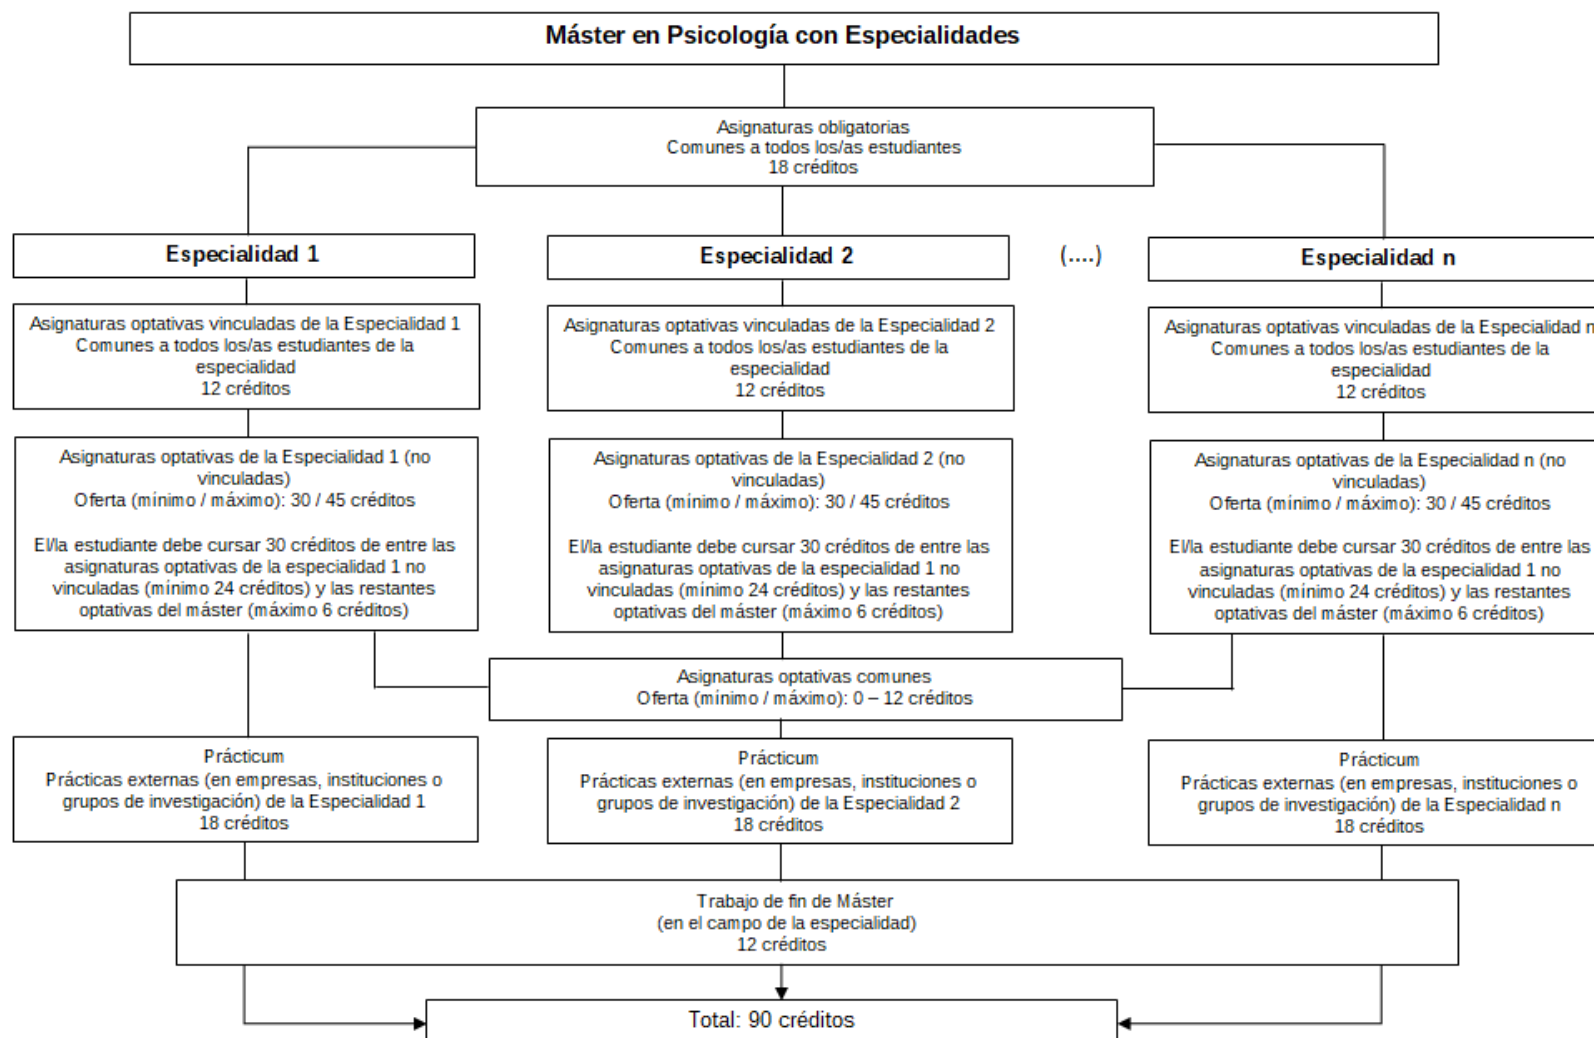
Máster en Psicología con Especialidades

Asignaturas obligatorias
Comunes a todos los/as estudiantes
18 créditos

Especialidad 1

Asignaturas optativas vinculadas de la Especialidad 1
Comunes a todos los/as estudiantes de la especialidad
12 créditos

Asignaturas optativas de la Especialidad 1 (no vinculadas)
Oferta (mínimo / máximo): 30 / 45 créditos

El/la estudiante debe cursar 30 créditos de entre las asignaturas optativas de la especialidad 1 no vinculadas (mínimo 24 créditos) y las restantes optativas del máster (máximo 6 créditos)

Prácticum
Prácticas externas (en empresas, instituciones o grupos de investigación) de la Especialidad 1
18 créditos

Especialidad 2

Asignaturas optativas vinculadas de la Especialidad 2
Comunes a todos los/as estudiantes de la especialidad
12 créditos

Asignaturas optativas de la Especialidad 2 (no vinculadas)
Oferta (mínimo / máximo): 30 / 45 créditos

El/la estudiante debe cursar 30 créditos de entre las asignaturas optativas de la especialidad 1 no vinculadas (mínimo 24 créditos) y las restantes optativas del máster (máximo 6 créditos)

Prácticum
Prácticas externas (en empresas, instituciones o grupos de investigación) de la Especialidad 2
18 créditos

(....)

Especialidad n

Asignaturas optativas vinculadas de la Especialidad n
Comunes a todos los/as estudiantes de la especialidad
12 créditos

Asignaturas optativas de la Especialidad n (no vinculadas)
Oferta (mínimo / máximo): 30 / 45 créditos

El/la estudiante debe cursar 30 créditos de entre las asignaturas optativas de la especialidad 1 no vinculadas (mínimo 24 créditos) y las restantes optativas del máster (máximo 6 créditos)

Prácticum
Prácticas externas (en empresas, instituciones o grupos de investigación) de la Especialidad n
18 créditos

Asignaturas optativas comunes
Oferta (mínimo / máximo): 0 – 12 créditos

Trabajo de fin de Máster
(en el campo de la especialidad)
12 créditos

Total: 90 créditos